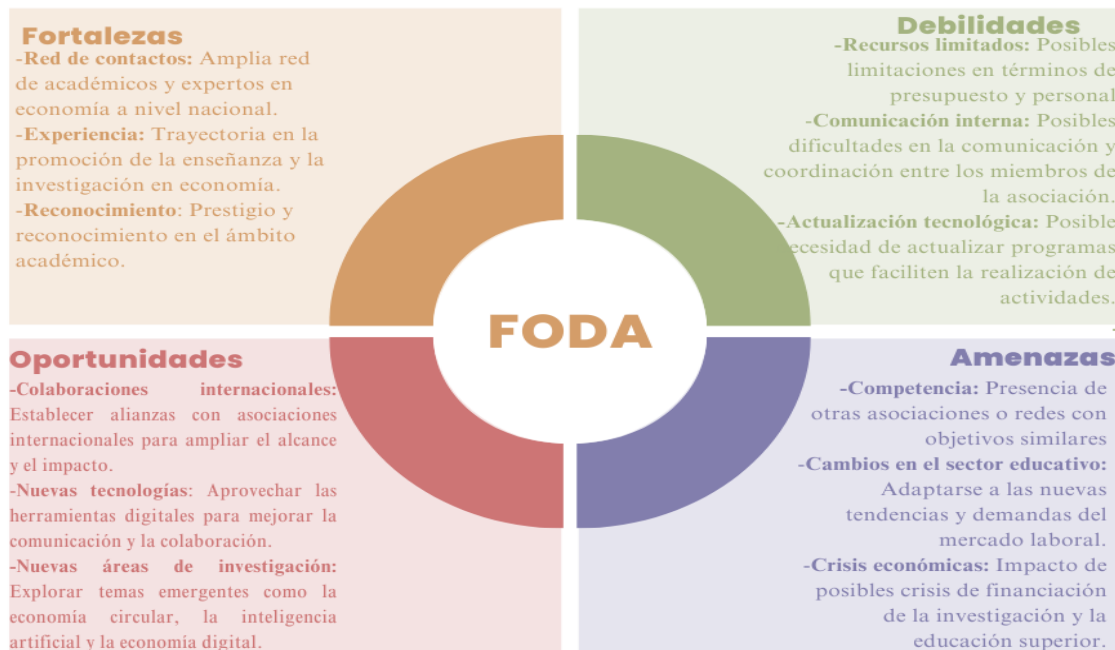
Fortalezas
-Red de contactos: Amplia red de académicos y expertos en economía a nivel nacional.
-Experiencia: Trayectoria en la promoción de la enseñanza y la investigación en economía.
-Reconocimiento: Prestigio y reconocimiento en el ámbito académico.

Debilidades
-Recursos limitados: Posibles limitaciones en términos de presupuesto y personal
-Comunicación interna: Posibles dificultades en la comunicación y coordinación entre los miembros de la asociación.
-Actualización tecnológica: Posible ecesidad de actualizar programas que faciliten la realización de actividades.

FODA

Oportunidades
-Colaboraciones internacionales: Establecer alianzas con asociaciones internacionales para ampliar el alcance y el impacto.
-Nuevas tecnologías: Aprovechar las herramientas digitales para mejorar la comunicación y la colaboración.
-Nuevas áreas de investigación: Explorar temas emergentes como la economía circular, la inteligencia artificial y la economía digital.

Amenazas
-Competencia: Presencia de otras asociaciones o redes con objetivos similares
-Cambios en el sector educativo: Adaptarse a las nuevas tendencias y demandas del mercado laboral.
-Crisis económicas: Impacto de posibles crisis de financiación de la investigación y la educación superior.